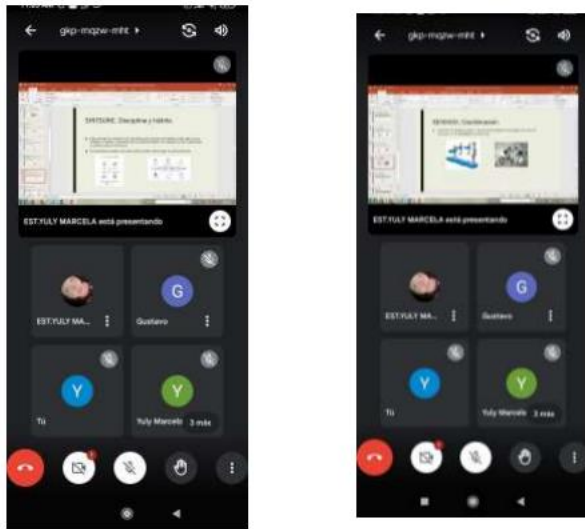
gkp-mqzw-mht ▸

SHITSUKE: Disciplina y hábito

EST.YULY MARCELA está presentando

G

EST.YULY MA...

Gustavo

Y

Tú

Y

Yuly Marcela

3 más

gkp-mqzw-mht ▸

SEISO: Limpieza

EST.YULY MARCELA está presentando

G

EST.YULY MA...

Gustavo

Y

Tú

Y

Yuly Marcela

3 más